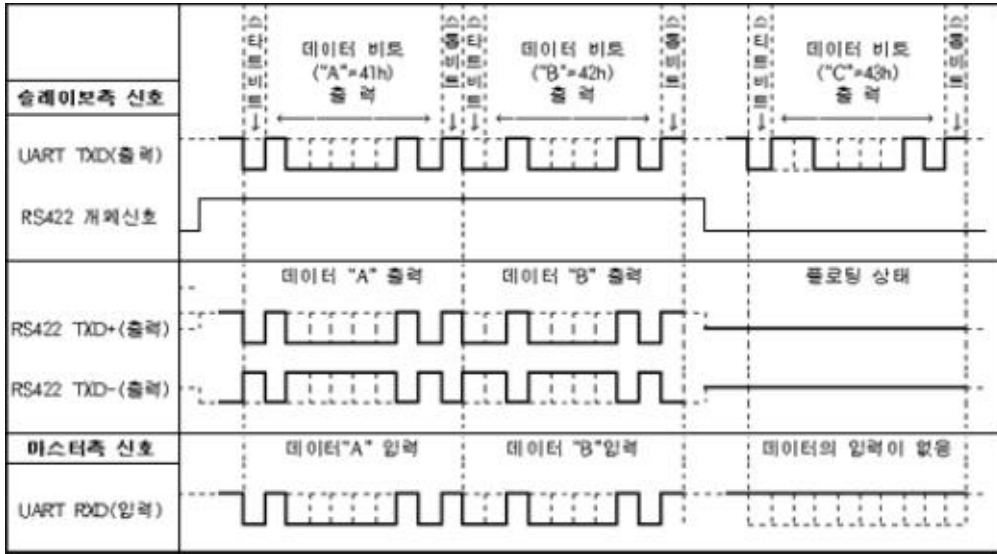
슬레이브측 신호

스타트비트

데이터 비트 ("A"=41h) 출력

스톱비트

스타트비트

데이터 비트 ("B"=42h) 출력

스톱비트

스타트비트

데이터 비트 ("C"=43h) 출력

스톱비트

UART TXD(출력)

RS422 개폐신호

데이터 "A" 출력

데이터 "B" 출력

플로팅 상태

RS422 TXD+(출력)

RS422 TXD-(출력)

마스터측 신호

데이터"A" 입력

데이터 "B"입력

데이터의 입력이 없음

UART RXD(입력)